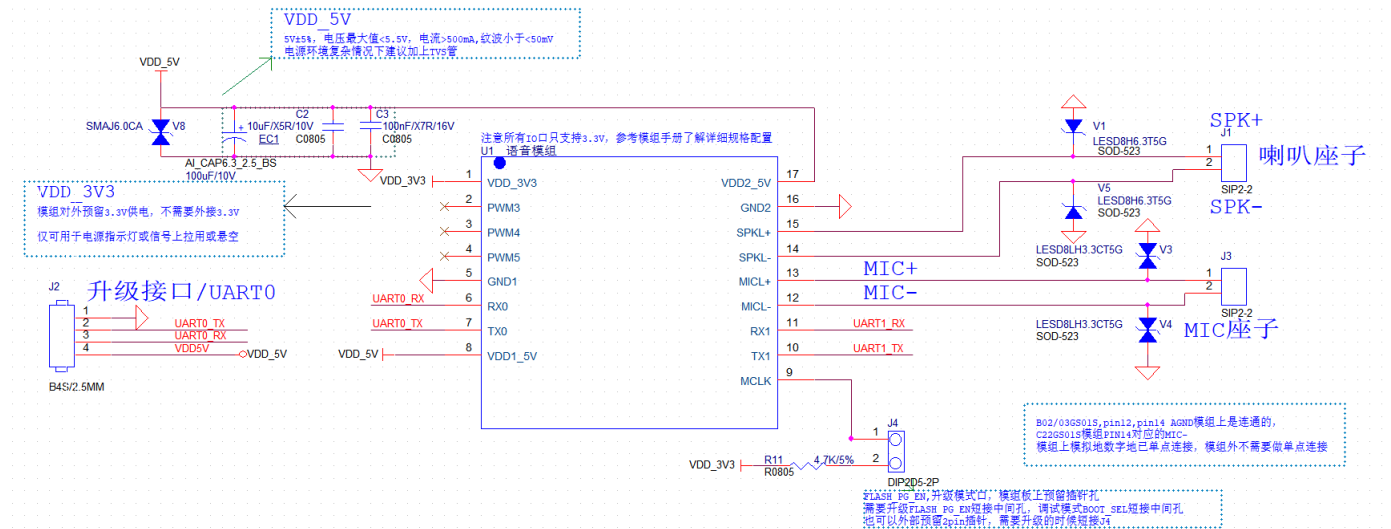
VDD_5V
5V±5%，电压最大值<5.5V，电流>500mA，纹波小于<50mV
电源环境复杂情况下建议加上TVS管

VDD_5V
SMAJ6.0CA V8
+ 10uF/X5R/10V EC1
C2 C0805
C3 100nF/X7R/16V C0805
AI_CAP6.3_2.5_BS
100uF/10V

VDD_3V3
模组对外预留3.3V供电，不需要外接3.3V
仅可用于电源指示灯或信号上拉用或悬空

注意所有IO口只支持3.3V，参考模组手册了解详细规格配置
U1 语音模组

| | | | |
|---|---|---|---|
| 1 | VDD_3V3 | VDD2_5V | 17 |
| 2 | PWM3 | GND2 | 16 |
| 3 | PWM4 | SPKL+ | 15 |
| 4 | PWM5 | SPKL- | 14 |
| 5 | GND1 | MICL+ | 13 |
| 6 | RX0 | MICL- | 12 |
| 7 | TX0 | RX1 | 11 |
| 8 | VDD1_5V | TX1 | 10 |
| | | MCLK | 9 |

VDD_3V3
UART0_RX
UART0_TX
VDD_5V
UART1_RX
UART1_TX

J2 升级接口/UART0
1
2 UART0_TX
3 UART0_RX
4 VDD5V
VDD_5V
B4S/2.5MM

V1 LESD8H6.3T5G SOD-523
V5 LESD8H6.3T5G SOD-523
SPK+
J1
1
2
喇叭座子
SIP2-2
SPK-
LESD8LH3.3CT5G V3
SOD-523
MIC+
MIC-
J3
1
2
SIP2-2
LESD8LH3.3CT5G V4
SOD-523
MIC座子

B02/03GS01S,pin12,pin14 AGND模组上是连通的，
C22GS01S模组PIN14对应的MIC-
模组上模拟地数字地已单点连接，模组外不需要做单点连接

J4
1
2
VDD_3V3 R11 R0805 4.7K/5%
DIP2D5-2P

FLASH_PG_EN,升级模式口，模组板上预留插针孔
需要升级FLASH_PG_EN短接中间孔，调试模式BOOT_SEL短接中间孔
也可以外部预留2pin插针，需要升级的时候短接J4